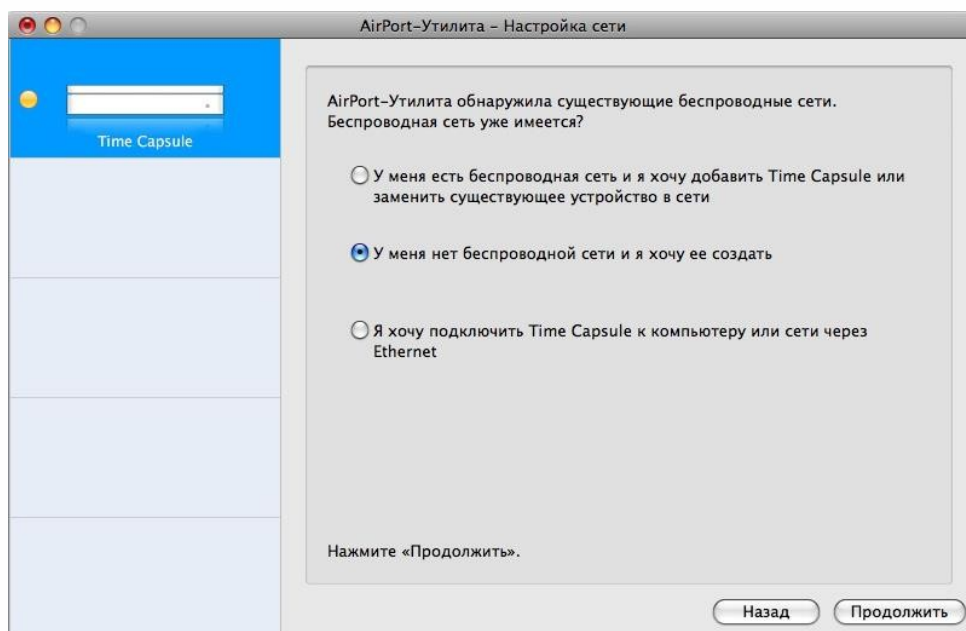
AirPort-Утилита – Настройка сети

Time Capsule

AirPort-Утилита обнаружила существующие беспроводные сети. Беспроводная сеть уже имеется?

У меня есть беспроводная сеть и я хочу добавить Time Capsule или заменить существующее устройство в сети

У меня нет беспроводной сети и я хочу ее создать

Я хочу подключить Time Capsule к компьютеру или сети через Ethernet

Нажмите «Продолжить».

Назад

Продолжить